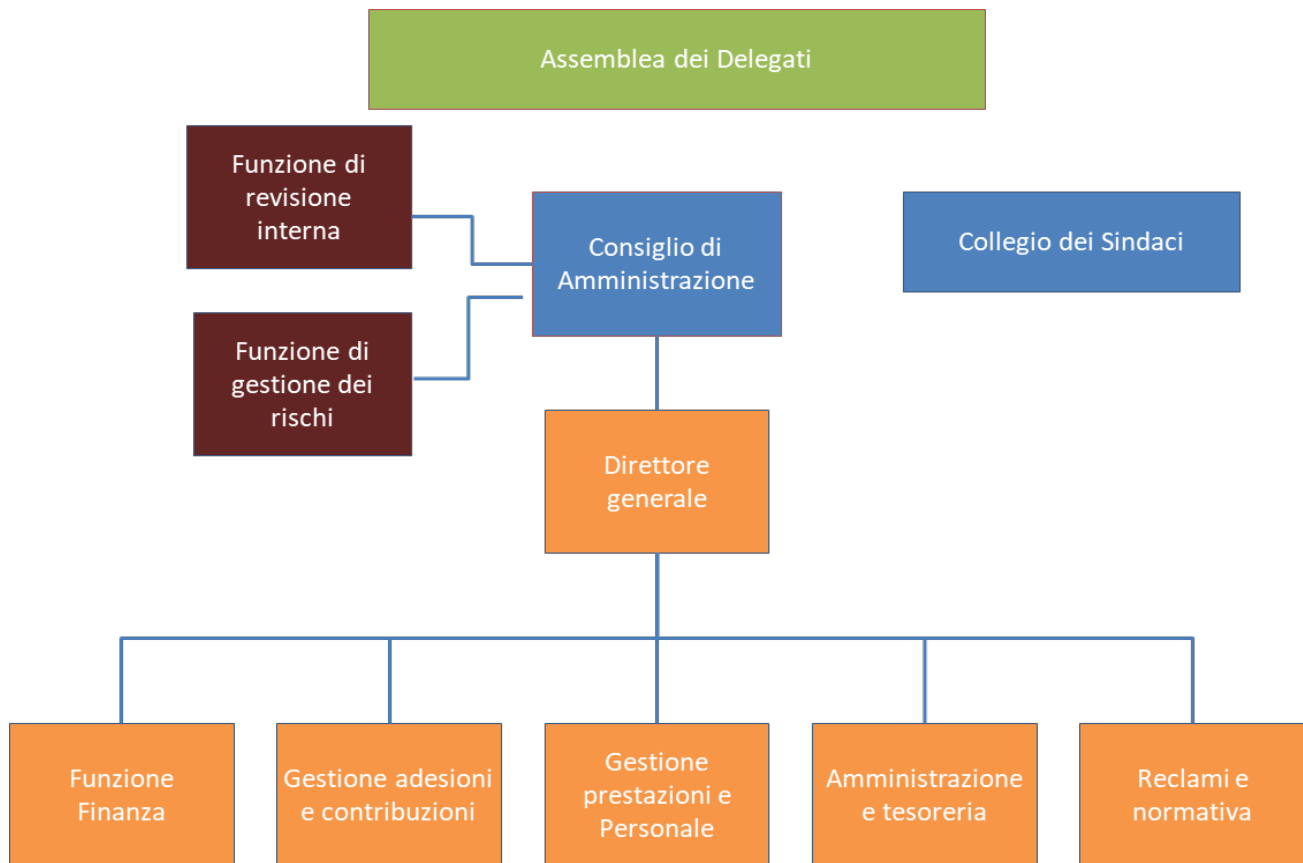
Assemblea dei Delegati

Funzione di revisione interna

Consiglio di Amministrazione

Collegio dei Sindaci

Funzione di gestione dei rischi

Direttore generale

Funzione Finanza

Gestione adesioni e contribuzioni

Gestione prestazioni e Personale

Amministrazione e tesoreria

Reclami e normativa